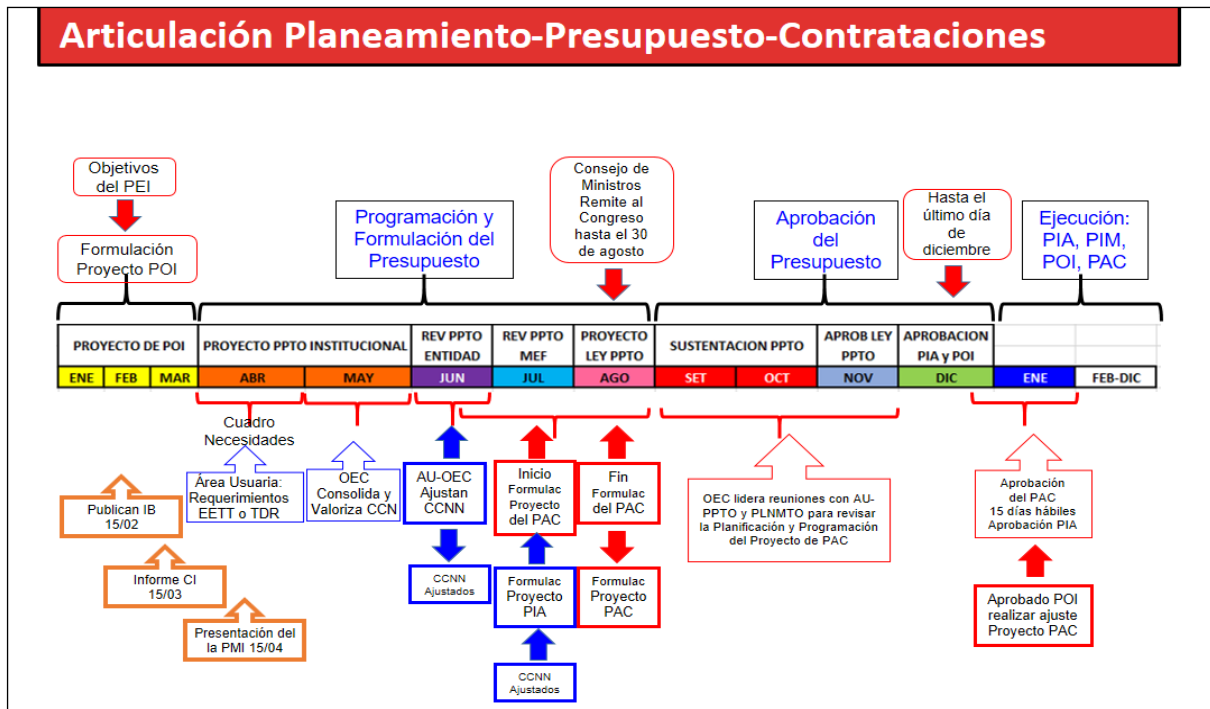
Articulación Planeamiento-Presupuesto-Contrataciones

Objetivos del PEI

Formulación Proyecto POI

Programación y Formulación del Presupuesto

Consejo de Ministros Remite al Congreso hasta el 30 de agosto

Aprobación del Presupuesto

Hasta el último día de diciembre

Ejecución: PIA, PIM, POI, PAC

| PROYECTO DE POI | | | PROYECTO PPTO INSTITUCIONAL | | REV PPTO ENTIDAD | REV PPTO MEF | PROYECTO LEY PPTO | SUSTENTACION PPTO | | APROB LEY PPTO | APROBACION PIA y POI | | |
|---|---|---|---|---|---|---|---|---|---|---|---|---|---|
| ENE | FEB | MAR | ABR | MAY | JUN | JUL | AGO | SET | OCT | NOV | DIC | ENE | FEB-DIC |

Cuadro Necesidades

Área Usuaria: Requerimientos EETT o TDR

OEC Consolida y Valoriza CCN

AU-OEC Ajustan CCNN

CCNN Ajustados

Inicio Formulac Proyecto del PAC

Fin Formulac del PAC

Formulac Proyecto PIA

Formulac Proyecto PAC

CCNN Ajustados

OEC lidera reuniones con AU-PPTO y PLNMTO para revisar la Planificación y Programación del Proyecto de PAC

Aprobación del PAC 15 días hábiles Aprobación PIA

Aprobado POI realizar ajuste Proyecto PAC

Publican IB 15/02

Informe CI 15/03

Presentación del la PMI 15/04